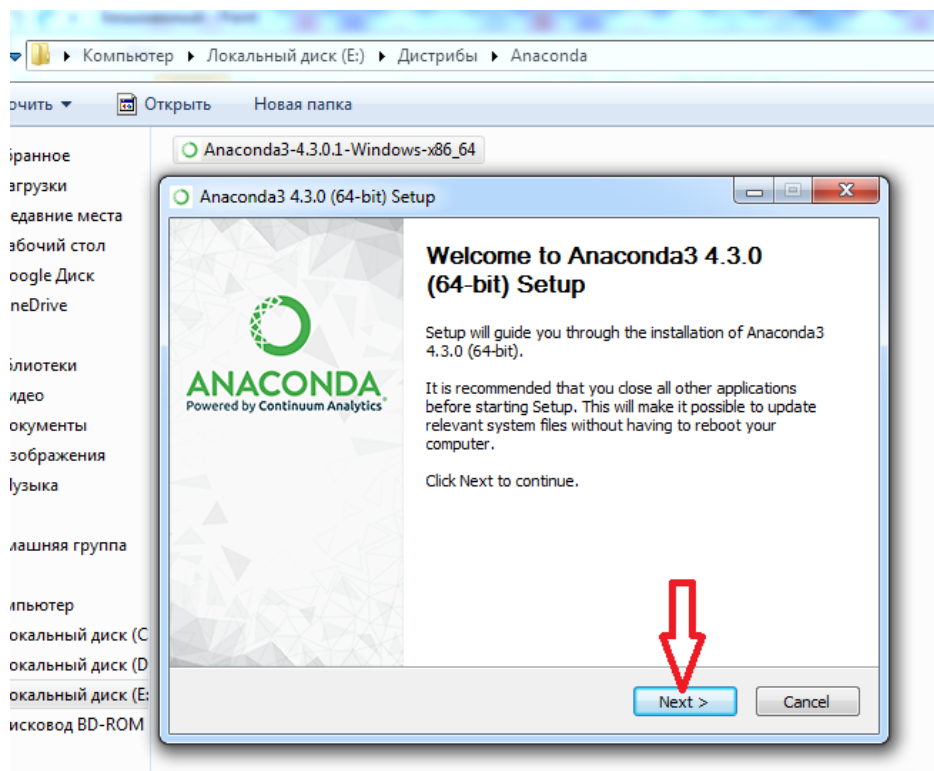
Компьютер ▸ Локальный диск (E:) ▸ Дистрибы ▸ Anaconda

очить ▾ Открыть Новая папка

бранное
агрузки
едавние места
абочий стол
oogle Диск
neDrive

блиотеки
идео
окументы
зображения
узыка

машняя группа

мпьютер
окальный диск (C
окальный диск (D
окальный диск (E:
исковод BD-ROM

Anaconda3-4.3.0.1-Windows-x86_64

Anaconda3 4.3.0 (64-bit) Setup

ANACONDA
Powered by Continuum Analytics®

Welcome to Anaconda3 4.3.0 (64-bit) Setup

Setup will guide you through the installation of Anaconda3 4.3.0 (64-bit).

It is recommended that you close all other applications before starting Setup. This will make it possible to update relevant system files without having to reboot your computer.

Click Next to continue.

Next >
Cancel